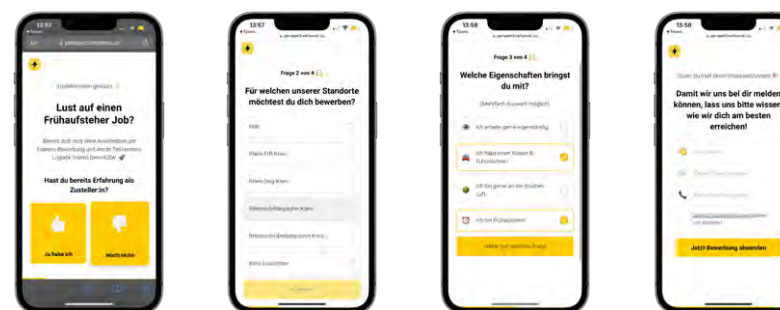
13:57

Lust auf einen Frühaufsteher Job?

Hast du bereits Erfahrung als Zusteller:in?

Ja habe ich

Noch nicht

13:57

Frage 2 von 4

Für welchen unserer Standorte möchtest du dich bewerben?

Köln

13:58

Frage 3 von 4

Welche Eigenschaften bringst du mit?

(Mehrfach-Auswahl möglich)

Ich arbeite gerne eigenständig

Ich habe einen Klasse B Führerschein

Ich bin gerne an der frischen Luft

Ich bin Frühaufsteher

13:58

Damit wir uns bei dir melden können, lass uns bitte wissen, wie wir dich am besten erreichen!

Jetzt Bewerbung absenden